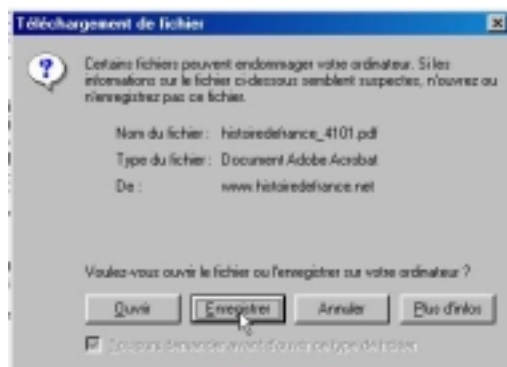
Téléchargement de fichier

Certains fichiers peuvent endommager votre ordinateur. Si les informations sur le fichier ci-dessous semblent suspectes, n'ouvrez ou n'enregistrez pas ce fichier.

Nom du fichier : histoiredefrance_4101.pdf
Type du fichier : Document Adobe Acrobat
De : www.histoiredefrance.net

Voulez-vous ouvrir le fichier ou l'enregistrer sur votre ordinateur ?

Ouvrir | Enregistrer | Annuler | Plus d'infos

Toujours demander avant d'ouvrir ce type de fichier